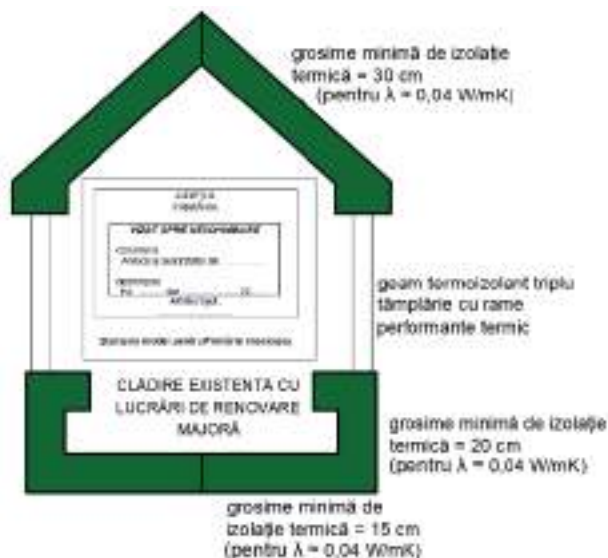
grosime minimă de izolaţie termică = 30 cm
(pentru λ = 0,04 W/mK)

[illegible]

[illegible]

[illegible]

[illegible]

geam termoizolant triplu tâmplărie cu rame performante termic

CLADIRE EXISTENTA CU LUCRĂRI DE RENOVARE MAJORĂ

grosime minimă de izolaţie termică = 20 cm
(pentru λ = 0,04 W/mK)

grosime minimă de izolaţie termică = 15 cm
(pentru λ = 0,04 W/mK)